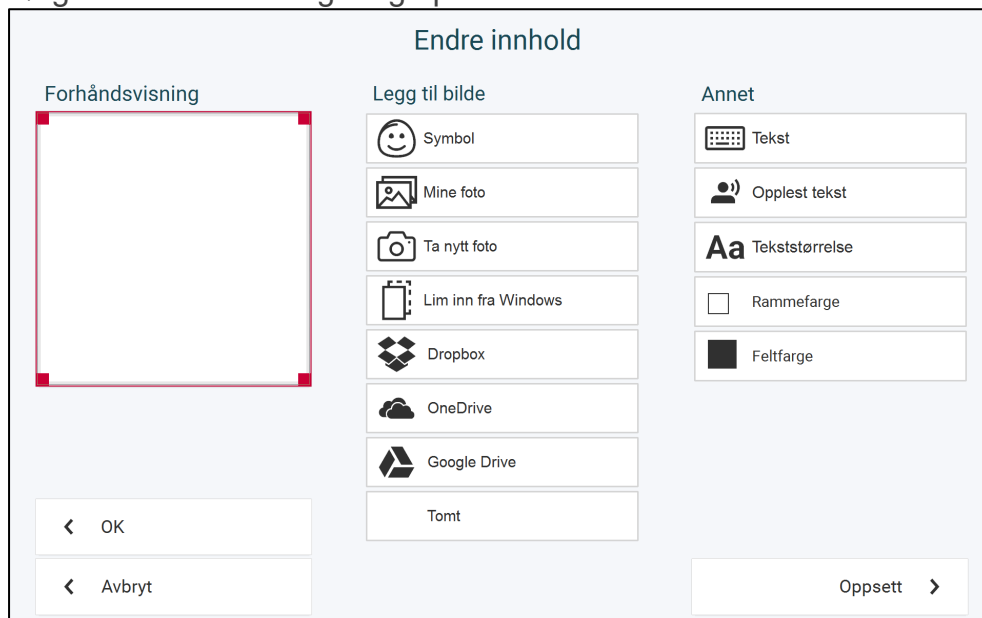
Endre innhold

Forhåndsvisning

Legg til bilde

Symbol

Mine foto

Ta nytt foto

Lim inn fra Windows

Dropbox

OneDrive

Google Drive

Tomt

Annet

Tekst

Opplest tekst

Aa Tekststørrelse

Rammefarge

Feltfarge

OK

Avbryt

Oppsett